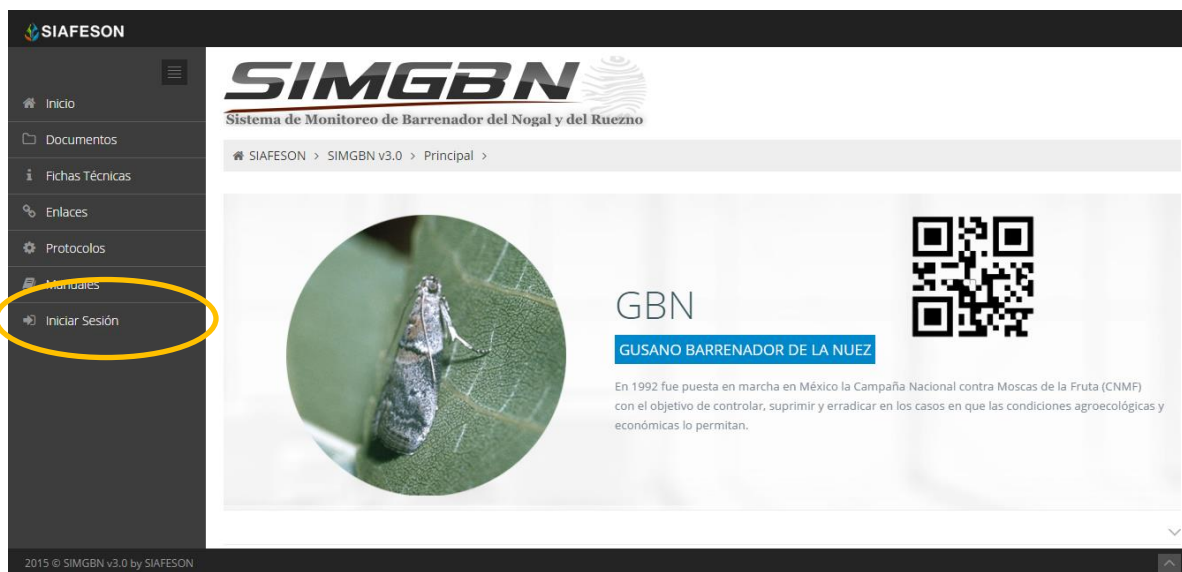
SIAFESON

Inicio
Documentos
Fichas Técnicas
Enlaces
Protocolos
Manuales
Iniciar Sesión

SIMGBN
Sistema de Monitoreo de Barrenador del Nogal y del Ruezno

SIAFESON > SIMGBN v3.0 > Principal >

GBN
GUSANO BARRENADOR DE LA NUEZ
En 1992 fue puesta en marcha en México la Campaña Nacional contra Moscas de la Fruta (CNMF) con el objetivo de controlar, suprimir y erradicar en los casos en que las condiciones agroecológicas y económicas lo permitan.

2015 © SIMGBN v3.0 by SIAFESON